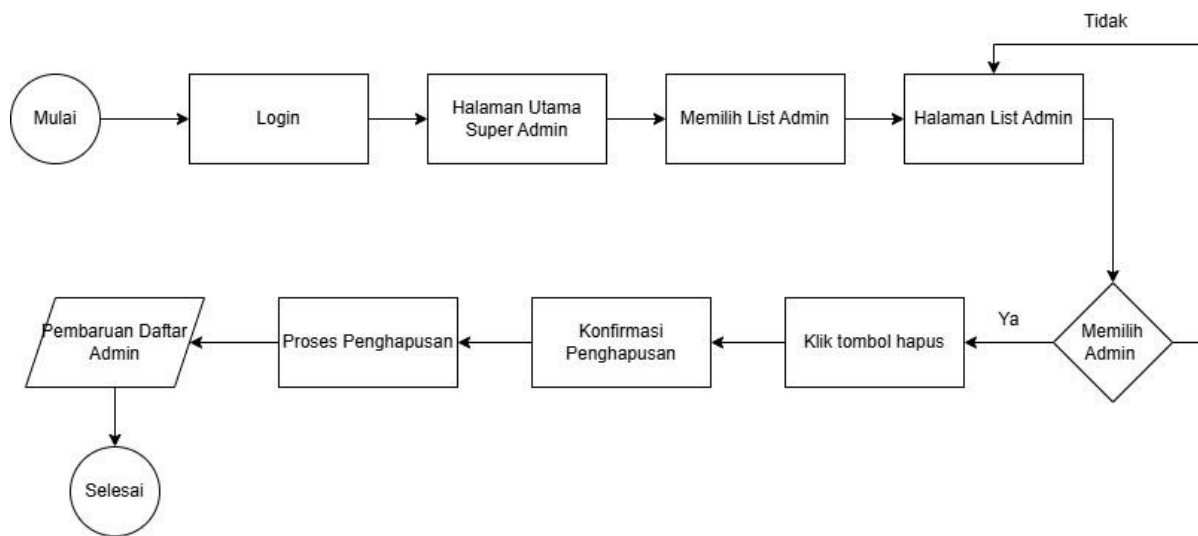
Tidak

Mulai

Login

Halaman Utama Super Admin

Memilih List Admin

Halaman List Admin

Memilih Admin

Ya

Klik tombol hapus

Konfirmasi Penghapusan

Proses Penghapusan

Pembaruan Daftar Admin

Selesai